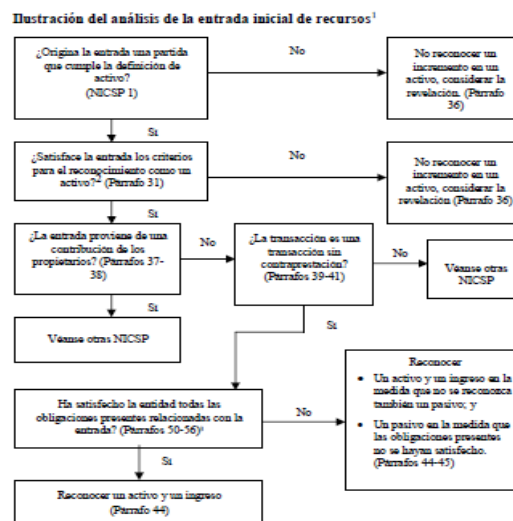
Ilustración del análisis de la entrada inicial de recursos¹

¿Origina la entrada una partida que cumple la definición de activo? (NICSP 1)

No

No reconocer un incremento en un activo, considerar la revelación. (Párrafo 36)

Sí

¿Satisface la entrada los criterios para el reconocimiento como un activo?² (Párrafo 31)

No

No reconocer un incremento en un activo, considerar la revelación (Párrafo 36)

Sí

¿La entrada proviene de una contribución de los propietarios? (Párrafos 37-38)

No

¿La transacción es una transacción sin contraprestación? (Párrafos 39-41)

No

Véanse otras NICSP

Sí

Véanse otras NICSP

Sí

Reconocer
• Un activo y un ingreso en la medida que no se reconozca también un pasivo; y
• Un pasivo en la medida que las obligaciones presentes no se hayan satisfecho. (Párrafos 44-45)

Ha satisfecho la entidad todas las obligaciones presentes relacionadas con la entrada? (Párrafos 50-56)³

No

Sí

Reconocer un activo y un ingreso (Párrafo 44)